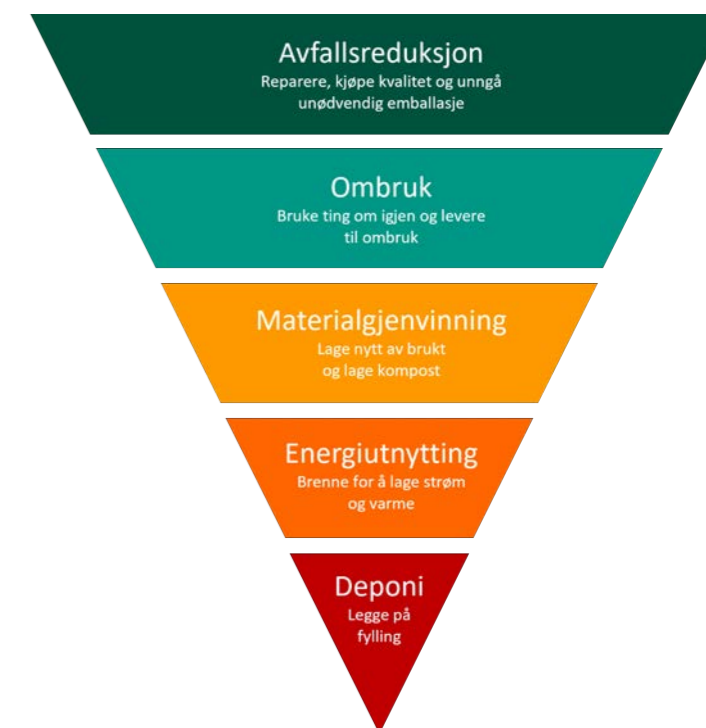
Avfallsreduksjon
Reparere, kjøpe kvalitet og unngå unødvendig emballasje

Ombruk
Bruke ting om igjen og levere til ombruk

Materialgjenvinning
Lage nytt av brukt og lage kompost

Energiutnytting
Brenne for å lage strøm og varme

Deponi
Legge på fylling